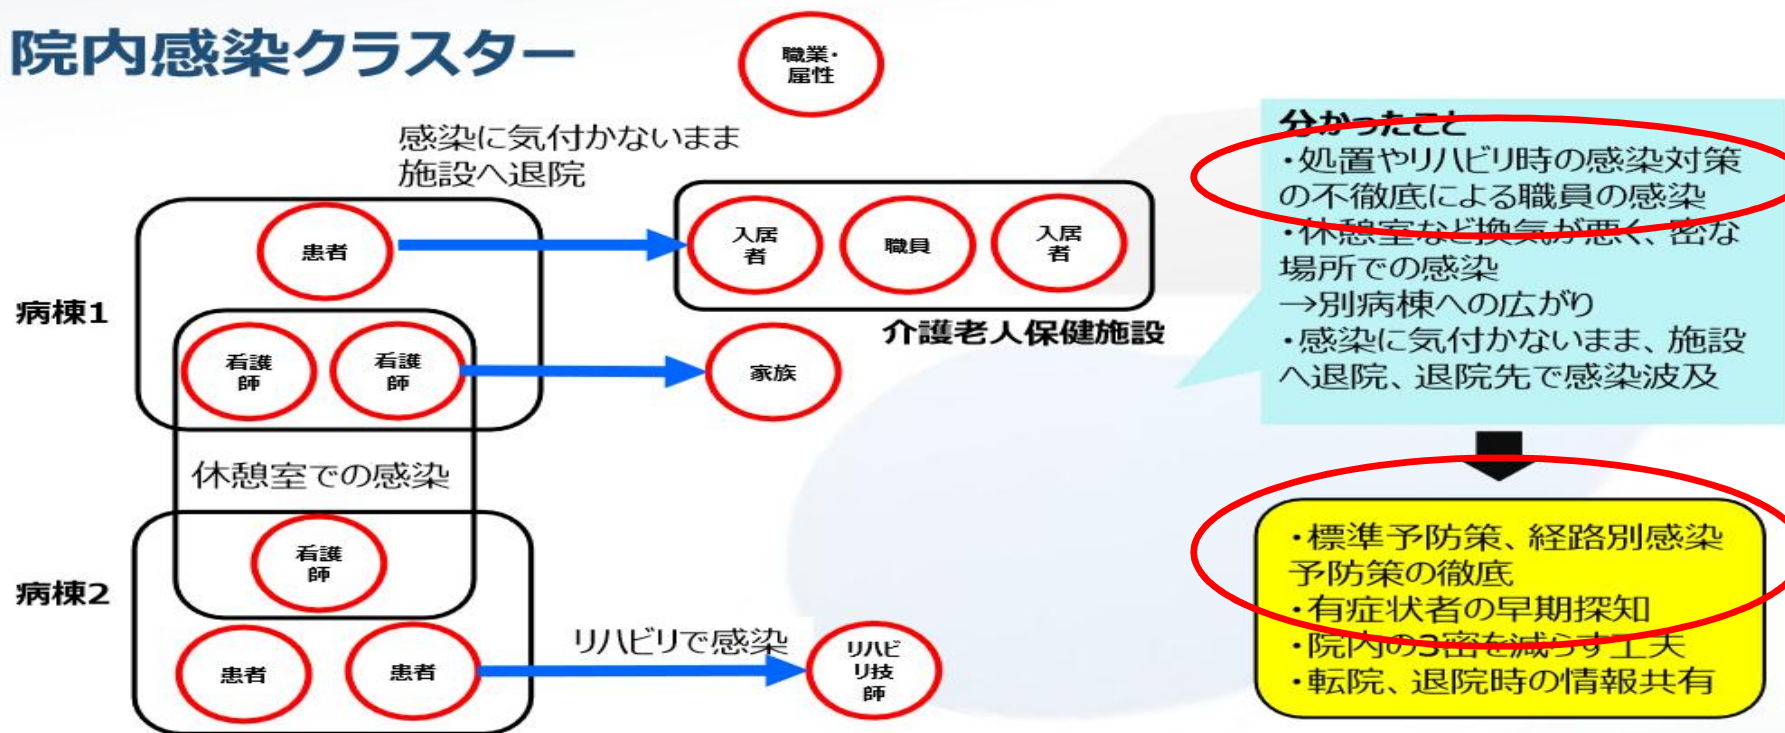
院内感染クラスター

職業・属性

感染に気付かないまま施設へ退院

病棟1

患者

入居者

職員

入居者

介護老人保健施設

看護師

看護師

家族

休憩室での感染

病棟2

看護師

患者

患者

リハビリで感染

リハビリ技師

分かったこと
・処置やリハビリ時の感染対策の不徹底による職員の感染
・休憩室など換気が悪く、密な場所での感染
→別病棟への広がり
・感染に気付かないまま、施設へ退院、退院先で感染波及

・標準予防策、経路別感染予防策の徹底
・有症状者の早期探知
・院内の3密を減らす工夫
・転院、退院時の情報共有